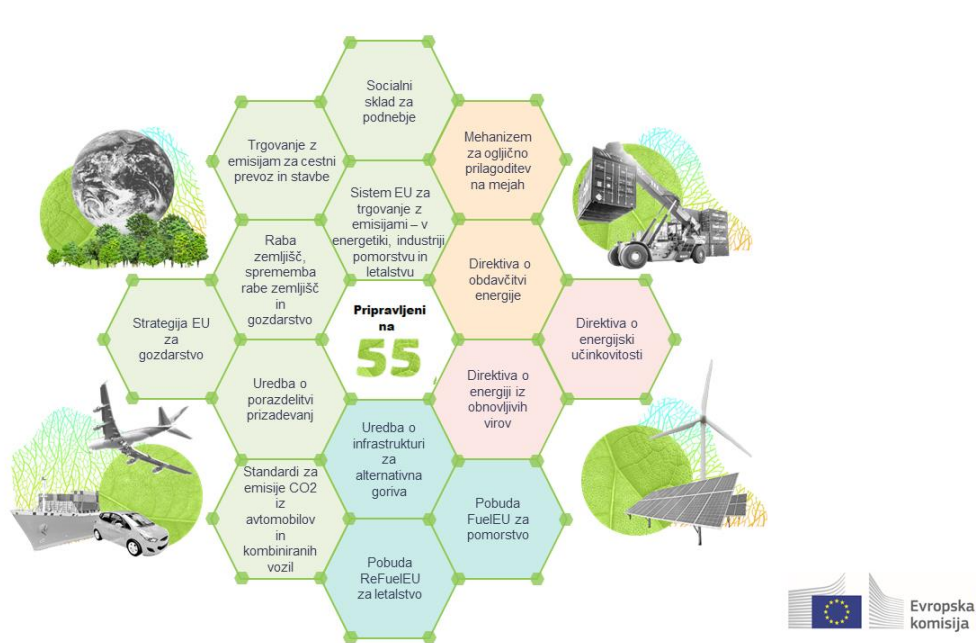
Socialni sklad za podnebje

Trgovanje z emisijam za cestni prevoz in stavbe

Mehanizem za ogljično prilagoditev na mejah

Sistem EU za trgovanje z emisijami – v energetiki, industriji pomorstvu in letalstvu

Raba zemljišč, sprememba rabe zemljišč in gozdarstvo

Direktiva o obdavčitvi energije

Strategija EU za gozdarstvo

Pripravljeni na 55

Direktiva o energijski učinkovitosti

Uredba o porazdelitvi prizadevanj

Direktiva o energiji iz obnovljivih virov

Uredba o infrastrukturi za alternativna goriva

Standardi za emisije CO2 iz avtomobilov in kombiniranih vozil

Pobuda FuelEU za pomorstvo

Pobuda ReFuelEU za letalstvo

Evropska komisija